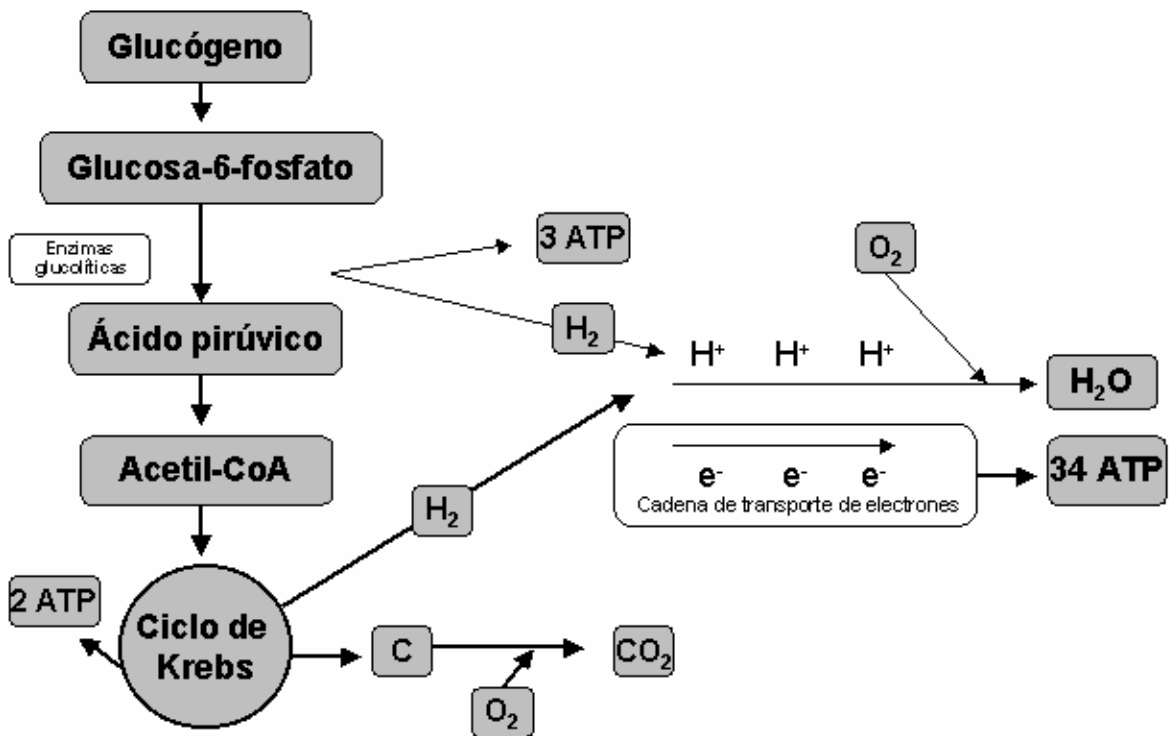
Glucógeno

Glucosa-6-fosfato

Enzimas glucolíticas

3 ATP

$O_2$

Ácido pirúvico

$H_2$

$H^+$ $H^+$ $H^+$

$H_2O$

Acetil-CoA

$e^-$ $e^-$ $e^-$

Cadena de transporte de electrones

34 ATP

$H_2$

2 ATP

Ciclo de Krebs

C

$CO_2$

$O_2$